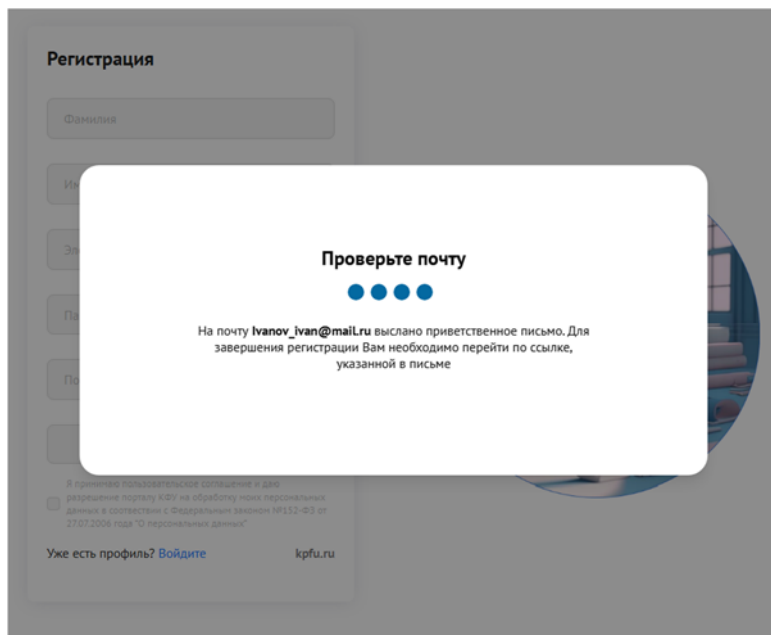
Регистрация

Фамилия

Им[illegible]

Эл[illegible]

Па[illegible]

По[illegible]

Проверьте почту

На почту **Ivanov_ivan@mail.ru** выслано приветственное письмо. Для завершения регистрации Вам необходимо перейти по ссылке, указанной в письме

Я принимаю пользовательское соглашение и даю разрешение порталу КФУ на обработку моих персональных данных в соответствии с Федеральным законом №152-ФЗ от 27.07.2006 года "О персональных данных"

Уже есть профиль? Войдите

kpfu.ru